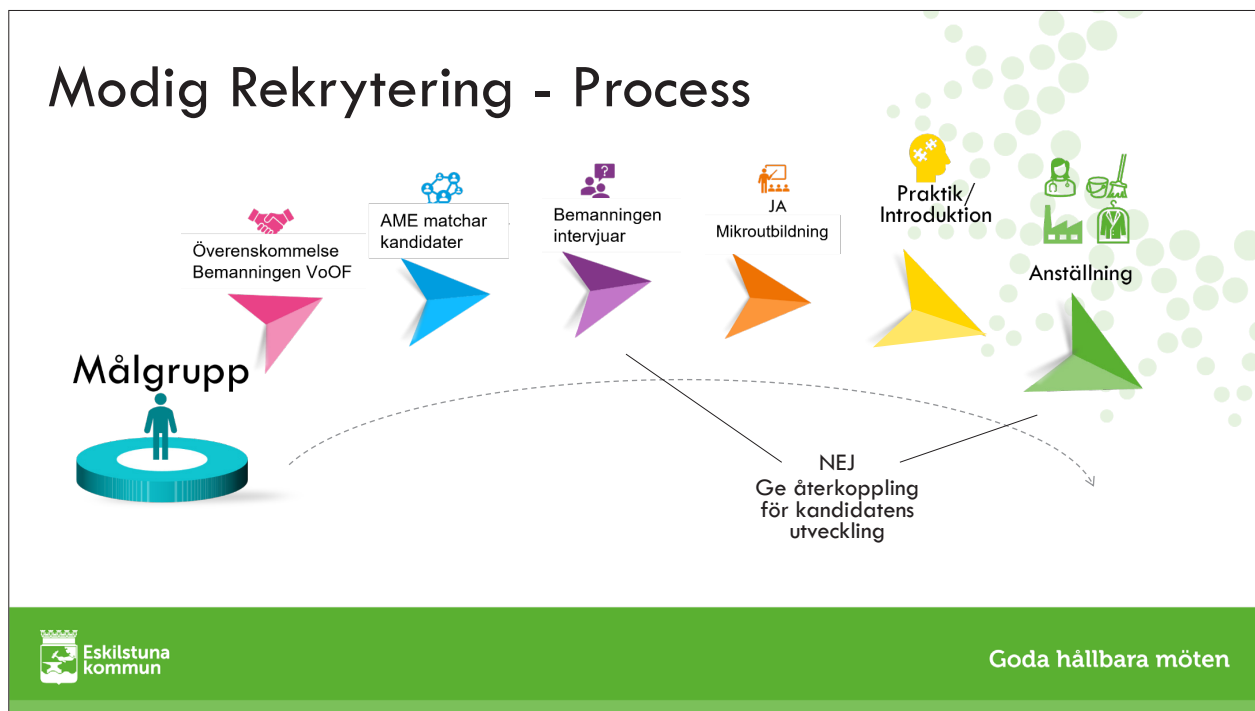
Modig Rekrytering - Process

Överenskommelse Bemanningen VoOF

AME matchar kandidater

Bemanningen intervjuar

JA
Mikroutbildning

Praktik/ Introduktion

Anställning

Målgrupp

NEJ
Ge återkoppling för kandidatens utveckling

Eskilstuna kommun

Goda hållbara möten